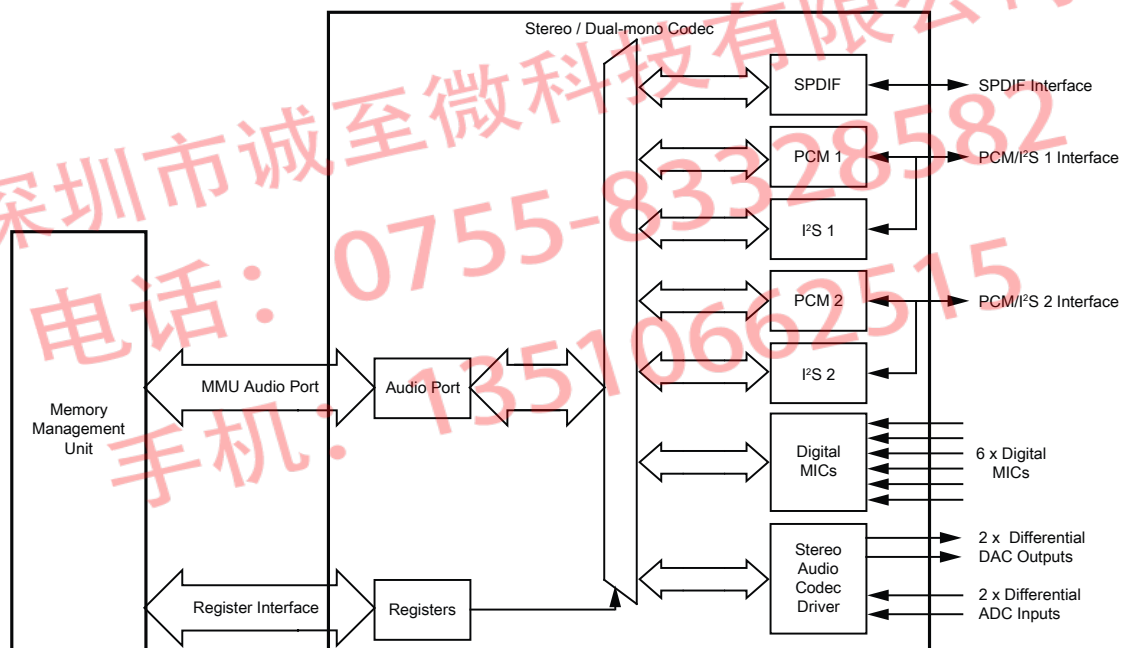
Stereo / Dual-mono Codec

深圳市诚至微科技有限公司

电话：0755-83328582

手机：13510662515

SPDIF

SPDIF Interface

PCM 1

PCM/I$^2$S 1 Interface

I$^2$S 1

PCM 2

PCM/I$^2$S 2 Interface

I$^2$S 2

Memory Management Unit

MMU Audio Port

Audio Port

Digital MICs

6 x Digital MICs

Stereo Audio Codec Driver

2 x Differential DAC Outputs

2 x Differential ADC Inputs

Register Interface

Registers